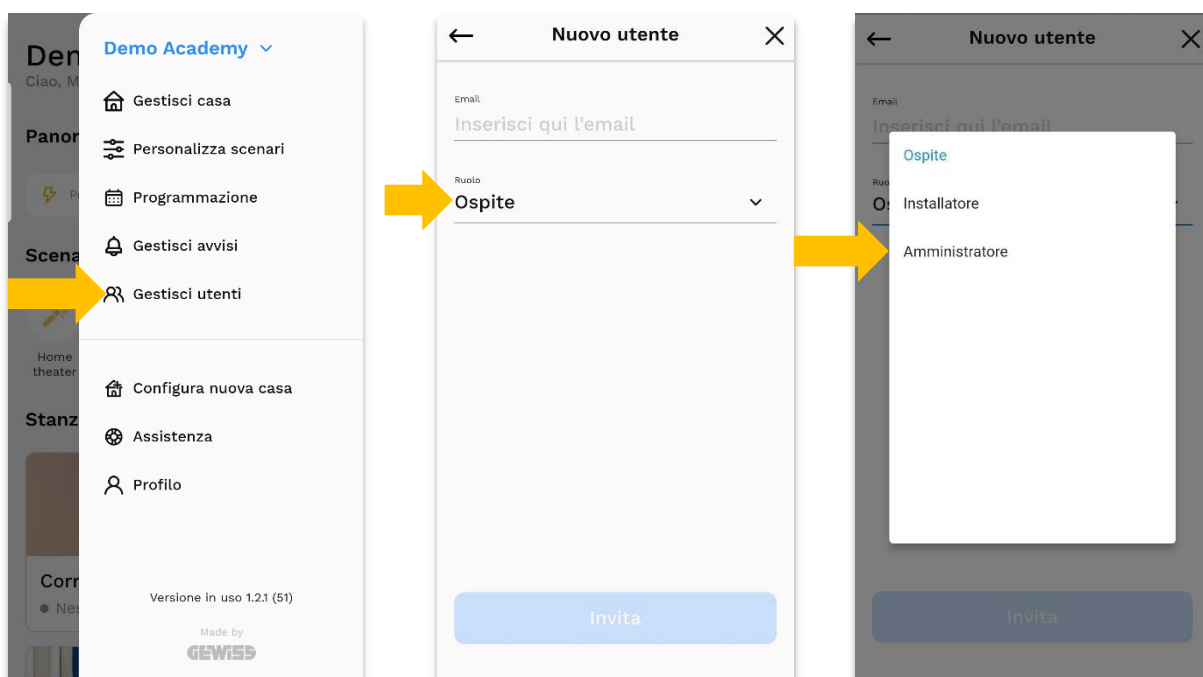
Den
Ciao, M
Panor
Scena
Home theater
Stanz
Corr
Nes

Demo Academy
Gestisci casa
Personalizza scenari
Programmazione
Gestisci avvisi
Gestisci utenti
Configura nuova casa
Assistenza
Profilo
Versione in uso 1.2.1 (51)
Made by
GEWISS

Nuovo utente
Email
Inserisci qui l'email
Ruolo
Ospite
Invita

Nuovo utente
Email
Inserisci qui l'email
Ruo
Os
Ospite
Installatore
Amministratore
Invita